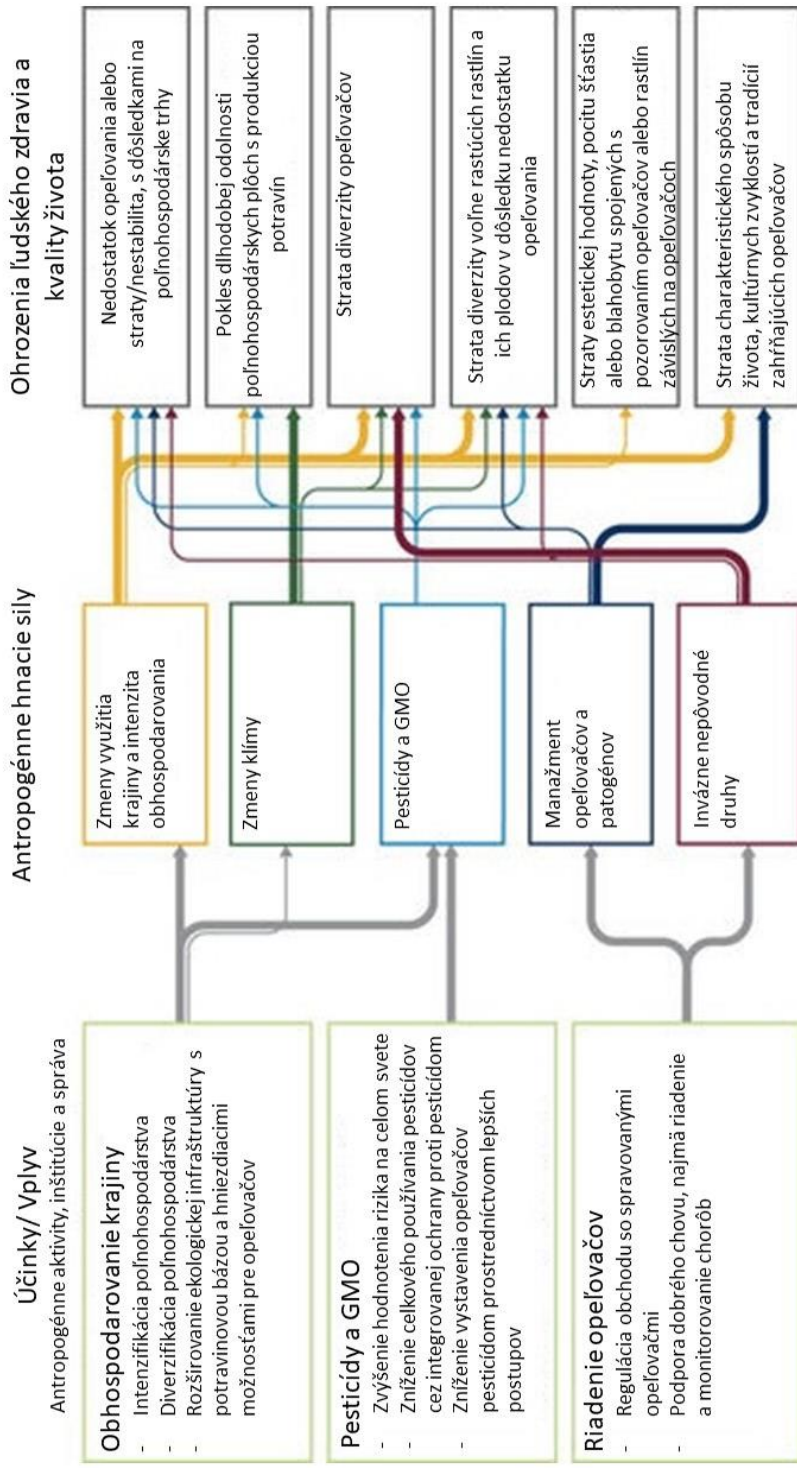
Účinky/ Vplyv
Antropogénne aktivity, inštitúcie a správa

Obhospodarovanie krajiny
- Intenzifikácia poľnohospodárstva
- Diverzifikácia poľnohospodárstva
- Rozširovanie ekologickej infraštruktúry s potravinovou bázou a hniezdiacimi možnosťami pre opeľovačov

Pesticídy a GMO
- Zvýšenie hodnotenia rizika na celom svete
- Zníženie celkového používania pesticídov cez integrovanej ochrany proti pesticídom
- Zníženie vystavenia opeľovačov pesticídom prostredníctvom lepších postupov

Riadenie opeľovačov
- Regulácia obchodu so spravovanými opeľovačmi
- Podpora dobrého chovu, najmä riadenie a monitorovanie chorôb

Antropogénne hnacie sily

Zmeny využitia krajiny a intenzita obhospodarovania

Zmeny klímy

Pesticídy a GMO

Manažment opeľovačov a patogénov

Invázne nepôvodné druhy

Ohrozenia ľudského zdravia a kvality života

Nedostatok opeľovania alebo straty/nestabilita, s dôsledkami na poľnohospodárske trhy

Pokles dlhodobej odolnosti poľnohospodárskych plôch s produkciou potravín

Strata diverzity opeľovačov

Strata diverzity voľne rastúcich rastlín a ich plodov v dôsledku nedostatku opeľovania

Straty estetickej hodnoty, pocitu šťastia alebo blahobytu spojených s pozorovaním opeľovačov alebo rastlín závislých na opeľovačoch

Strata charakteristického spôsobu života, kultúrnych zvyklostí a tradícií zahŕňajúcich opeľovačov